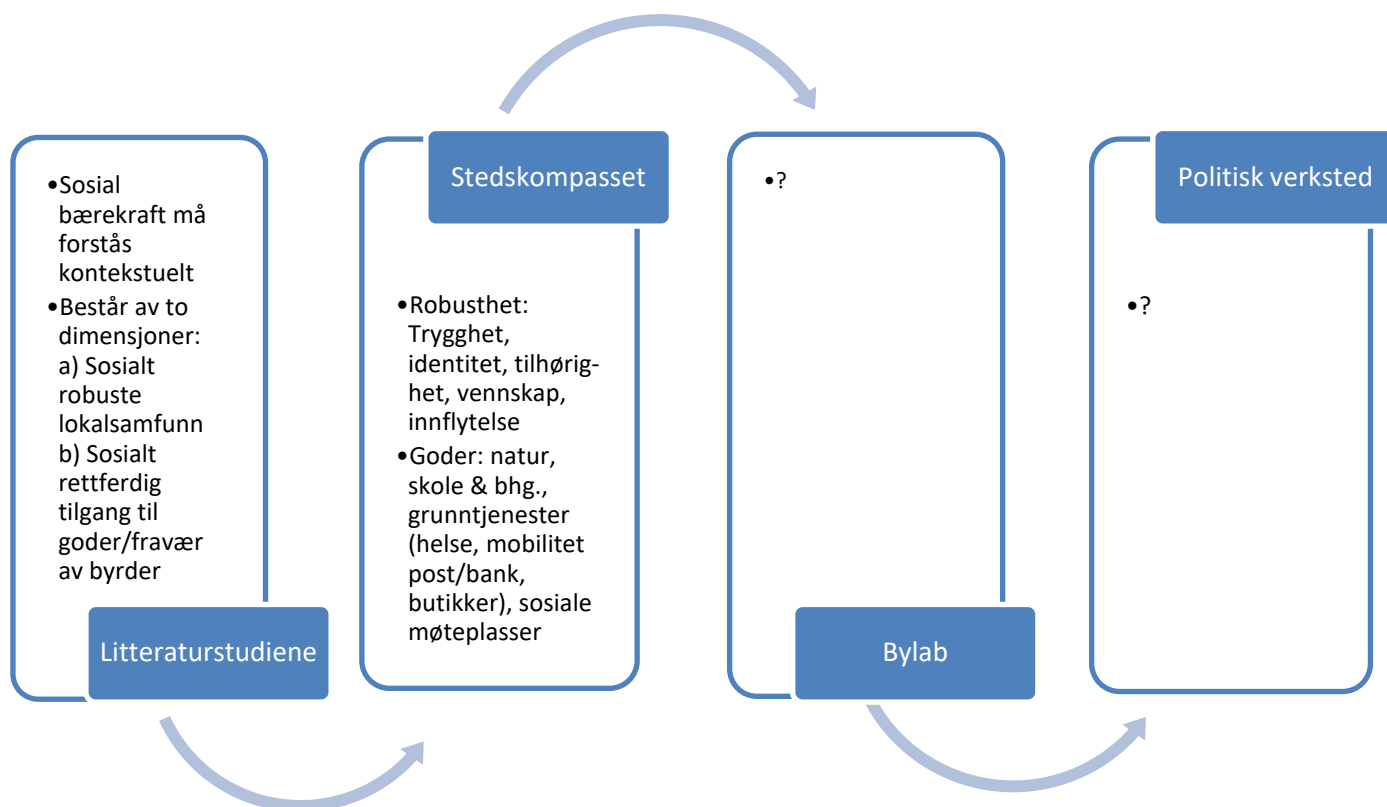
•Sosial bærekraft må forstås kontekstuelt
•Består av to dimensjoner: a) Sosialt robuste lokalsamfunn b) Sosialt rettferdig tilgang til goder/fravær av byrder

Litteraturstudiene

Stedskompasset

•Robusthet: Trygghet, identitet, tilhørighet, vennskap, innflytelse
•Goder: natur, skole & bhg., grunntjenester (helse, mobilitet post/bank, butikker), sosiale møteplasser

•?

Bylab

Politisk verksted

•?